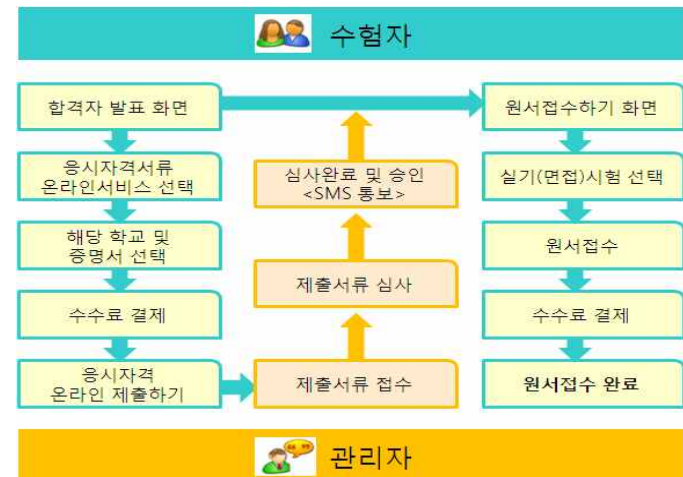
수험자

합격자 발표 화면

응시자격서류 온라인서비스 선택

해당 학교 및 증명서 선택

수수료 결제

응시자격 온라인 제출하기

심사완료 및 승인 <SMS 통보>

제출서류 심사

제출서류 접수

원서접수하기 화면

실기(면접)시험 선택

원서접수

수수료 결제

원서접수 완료

관리자